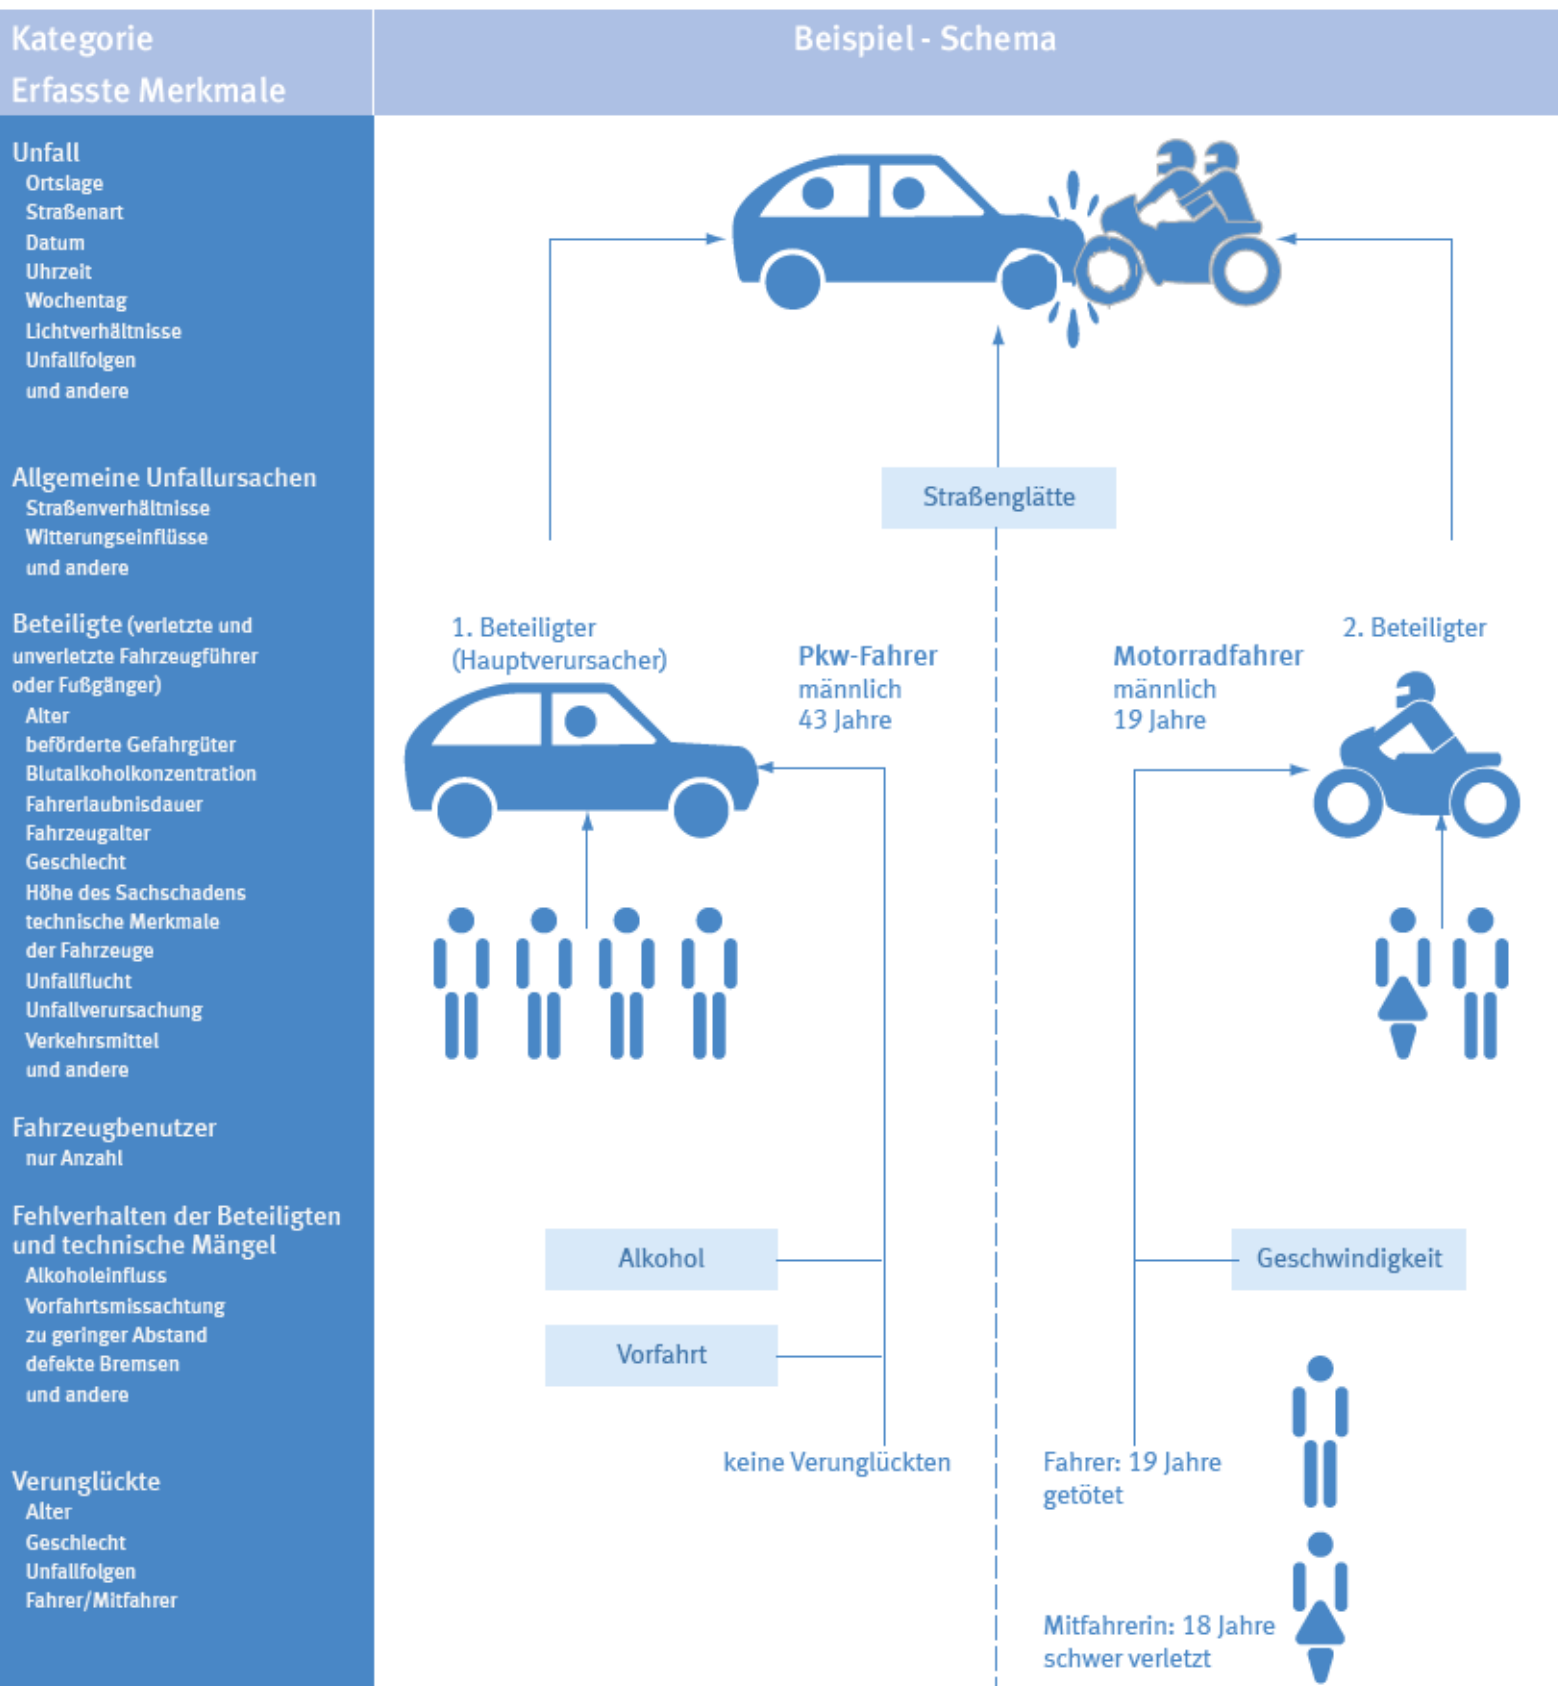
Kategorie
Erfasste Merkmale

Beispiel - Schema

Unfall
Ortslage
Straßenart
Datum
Uhrzeit
Wochentag
Lichtverhältnisse
Unfallfolgen
und andere

Allgemeine Unfallursachen
Straßenverhältnisse
Witterungseinflüsse
und andere

Beteiligte (verletzte und unverletzte Fahrzeugführer oder Fußgänger)
Alter
beförderte Gefahrgüter
Blutalkoholkonzentration
Fahrerlaubnisdauer
Fahrzeugalter
Geschlecht
Höhe des Sachschadens
technische Merkmale der Fahrzeuge
Unfallflucht
Unfallverursachung
Verkehrsmittel
und andere

Fahrzeugbenutzer
nur Anzahl

Fehlverhalten der Beteiligten und technische Mängel
Alkoholeinfluss
Vorfahrtsmissachtung
zu geringer Abstand
defekte Bremsen
und andere

Verunglückte
Alter
Geschlecht
Unfallfolgen
Fahrer/Mitfahrer

Straßenglätte

1. Beteiligter
(Hauptverursacher)

Pkw-Fahrer
männlich
43 Jahre

Motorradfahrer
männlich
19 Jahre

2. Beteiligter

Alkohol

Vorfahrt

Geschwindigkeit

keine Verunglückten

Fahrer: 19 Jahre
getötet

Mitfahrerin: 18 Jahre
schwer verletzt